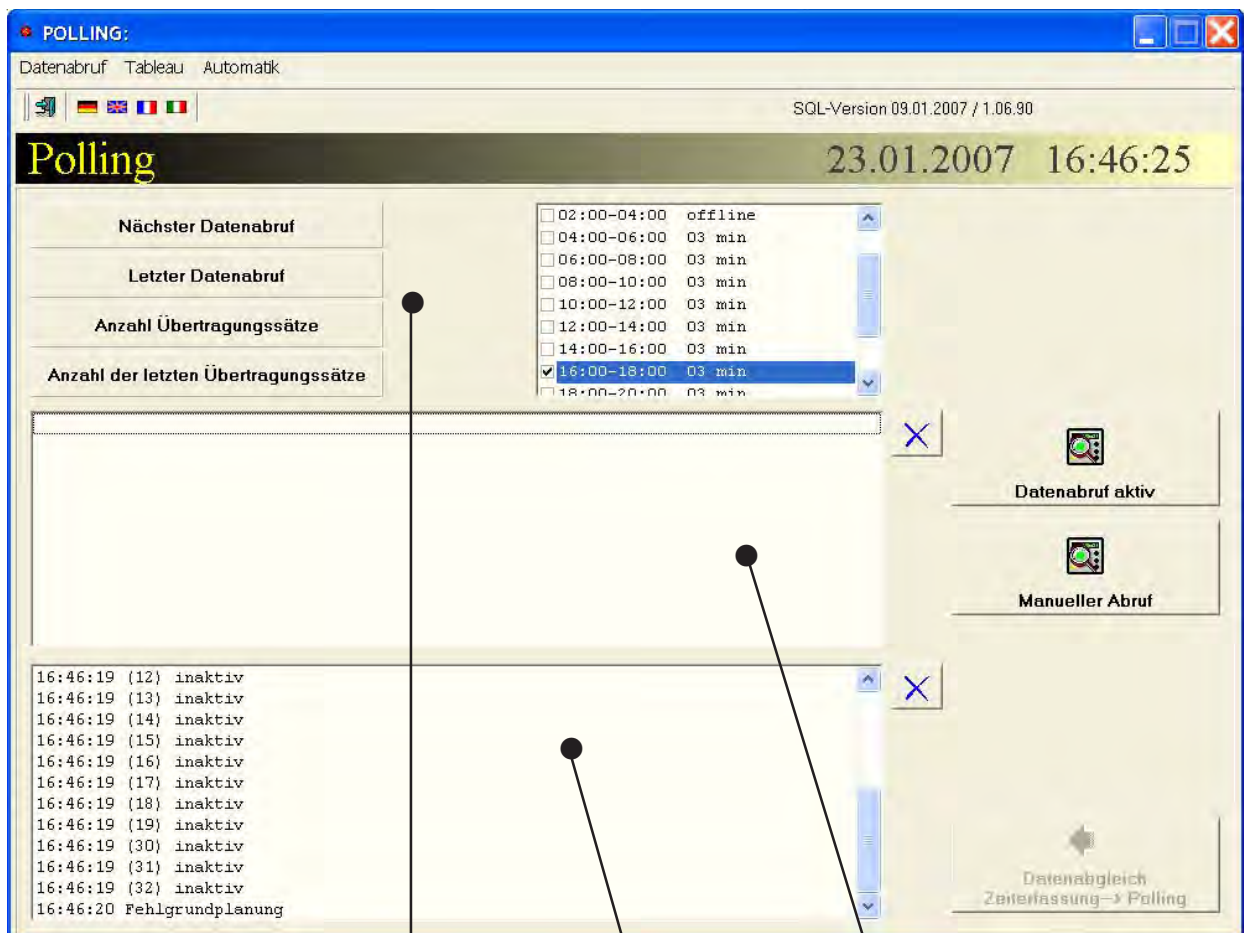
POLLING:

Datenabruf Tableau Automatik

SQL-Version 09.01.2007 / 1.06.90

Polling

23.01.2007 16:46:25

Nächster Datenabruf

Letzter Datenabruf

Anzahl Übertragungssätze

Anzahl der letzten Übertragungssätze

02:00-04:00 offline
04:00-06:00 03 min
06:00-08:00 03 min
08:00-10:00 03 min
10:00-12:00 03 min
12:00-14:00 03 min
14:00-16:00 03 min
16:00-18:00 03 min
18:00-20:00 03 min

Datenabruf aktiv

Manueller Abruf

16:46:19 (12) inaktiv
16:46:19 (13) inaktiv
16:46:19 (14) inaktiv
16:46:19 (15) inaktiv
16:46:19 (16) inaktiv
16:46:19 (17) inaktiv
16:46:19 (18) inaktiv
16:46:19 (19) inaktiv
16:46:19 (30) inaktiv
16:46:19 (31) inaktiv
16:46:19 (32) inaktiv
16:46:20 Fehlgrundplanung

Datenabgleich Zeiterfassung--> Polling